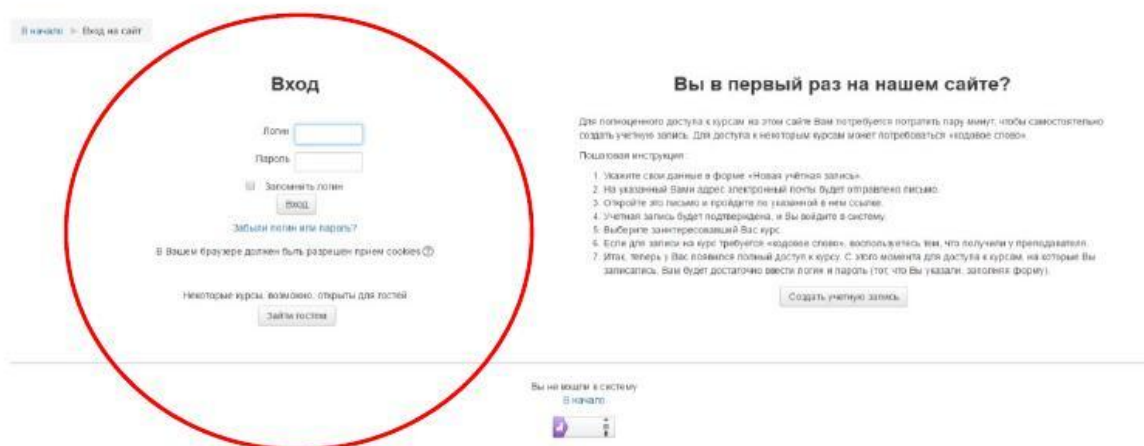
В начало ► Вход на сайт

Вход

Логин

Пароль

Запомнить логин

Вход

Забыли логин или пароль?

В Вашем браузере должен быть разрешен прием cookies

Некоторые курсы, возможно, открыты для гостей

Зайти гостем

Вы в первый раз на нашем сайте?

Для полноценного доступа к курсам на этом сайте Вам потребуется потратить пару минут, чтобы самостоятельно создать учетную запись. Для доступа к некоторым курсам может потребоваться «кодовое слово».

Пошаговая инструкция:

1. Укажите свои данные в форме «Новая учётная запись».
2. На указанный Вами адрес электронной почты будет отправлено письмо.
3. Откройте это письмо и пройдите по указанной в нем ссылке.
4. Учетная запись будет подтверждена, и Вы войдите в систему.
5. Выберите заинтересовавший Вас курс.
6. Если для записи на курс требуется «кодовое слово», воспользуйтесь тем, что получили у преподавателя.
7. Итак, теперь у Вас появился полный доступ к курсу. С этого момента для доступа к курсам, на которые Вы записались, Вам будет достаточно ввести логин и пароль (тот, что Вы указали, заполняя форму).

Создать учетную запись

Вы не вошли в систему
В начало